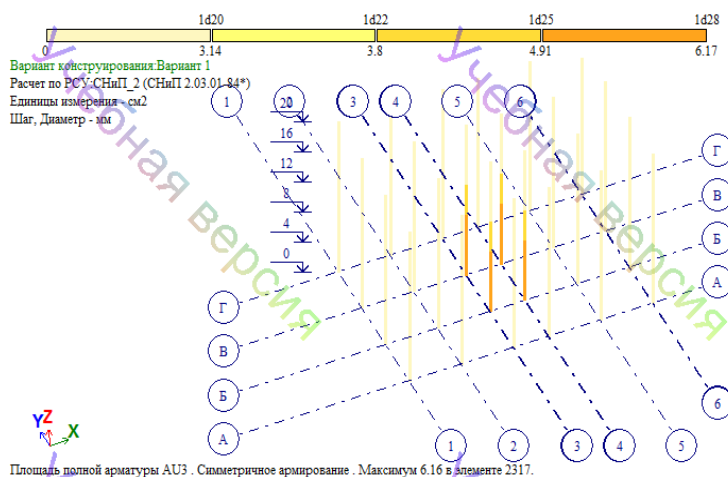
1d20 1d22 1d25 1d28

0 3.14 3.8 4.91 6.17

Вариант конструирования:Вариант 1
Расчет по РСУ:СНиП_2 (СНиП 2.03.01-84*)
Единицы измерения - см2
Шаг, Диаметр - мм

Учебная версия

Учебная версия

1 20 3 4 5 6

16

12

8

4

0

Г

В

Б

А

Г

В

Б

А

6

1 2 3 4 5

Y Z X

Площадь полной арматуры AU3 . Симметричное армирование . Максимум 6.16 в элементе 2317.